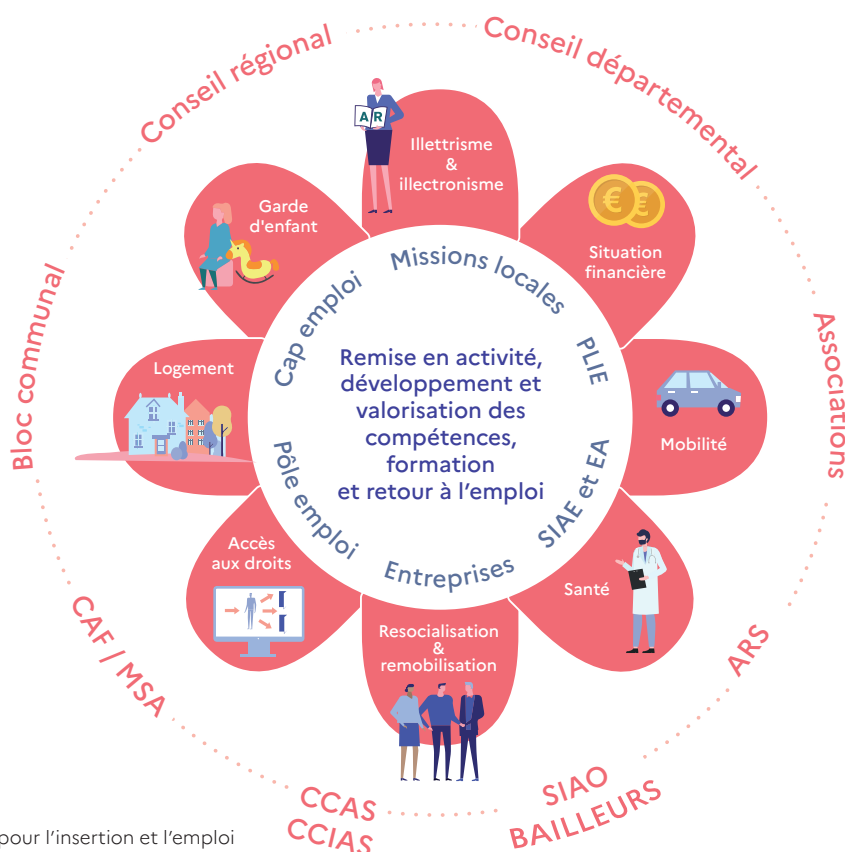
Conseil régional

Conseil départemental

Associations

ARS

SIAO
BAILLEURS

CCAS
CCIAS

CAF / MSA

Bloc communal

Illettrisme
&
illectronisme

A R

Situation financière

Mobilité

Santé

Resocialisation
&
remobilisation

Accès aux droits

Logement

Garde d'enfant

Missions locales

PLIE

SIAE et EA

Entreprises

Pôle emploi

Cap emploi

Remise en activité, développement et valorisation des compétences, formation et retour à l'emploi

pour l'insertion et l'emploi